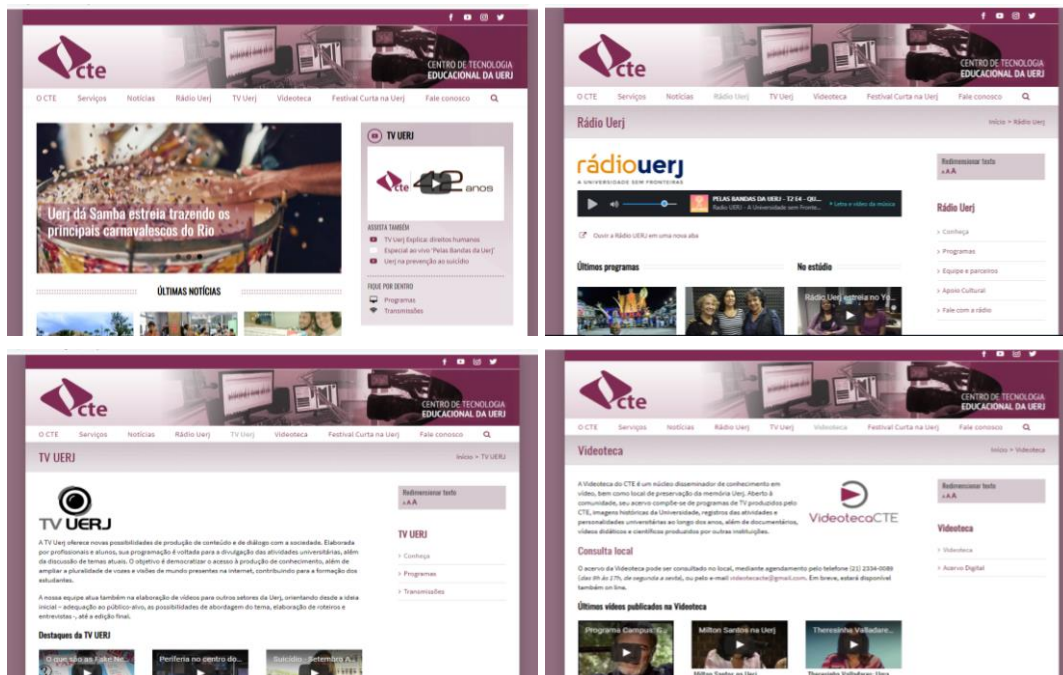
cte
CENTRO DE TECNOLOGIA
EDUCACIONAL DA UERJ

O CTE Serviços Notícias Rádio Uerj TV Uerj Videoteca Festival Curta na Uerj Fale conosco

Uerj dá Samba estreia trazendo os principais carnavalescos do Rio

ÚLTIMAS NOTÍCIAS

TV UERJ
cte 40 anos

ASSISTA TAMBÉM
TV Uerj Explica: direitos humanos
Especial ao vivo "Pelas Bandas da Uerj"
Uerj na prevenção ao suicídio

FIQUE POR DENTRO
Programas
Transmissões

cte
CENTRO DE TECNOLOGIA
EDUCACIONAL DA UERJ

O CTE Serviços Notícias Rádio Uerj TV Uerj Videoteca Festival Curta na Uerj Fale conosco

Rádio Uerj
Início > Rádio Uerj

rádiouerj
A UNIVERSIDADE SEM FRONTEIRAS

PELAS BANDAS DA UERJ - T2 E4 - QU...
Rádio UERJ - A Universidade sem Fronteir...
Letra e vídeo da música

Ouvir a Rádio UERJ em uma nova aba

Últimos programas
No estúdio
Rádio Uerj estreia no Yo...

Redimensionar texto
A A A

Rádio Uerj
> Conheça
> Programas
> Equipe e parceiros
> Apoio Cultural
> Fale com a rádio

cte
CENTRO DE TECNOLOGIA
EDUCACIONAL DA UERJ

O CTE Serviços Notícias Rádio Uerj TV Uerj Videoteca Festival Curta na Uerj Fale conosco

TV UERJ
Início > TV UERJ

TV UERJ

A TV Uerj oferece novas possibilidades de produção de conteúdo e de diálogo com a sociedade. Elaborada por profissionais e alunos, sua programação é voltada para a divulgação das atividades universitárias, além da discussão de temas atuais. O objetivo é democratizar o acesso à produção de conhecimento, além de ampliar a pluralidade de vozes e visões de mundo presentes na internet, contribuindo para a formação dos estudantes.

A nossa equipe atua também na elaboração de vídeos para outros setores da Uerj, orientando desde a ideia inicial – adequação ao público-alvo, as possibilidades de abordagem do tema, elaboração de roteiros e entrevistas –, até a edição final.

Destaques da TV UERJ
O que são as Fake Ne...
Periferia no centro do...
Suicídio - Setembro A...

Redimensionar texto
A A A

TV UERJ
> Conheça
> Programas
> Transmissões

cte
CENTRO DE TECNOLOGIA
EDUCACIONAL DA UERJ

O CTE Serviços Notícias Rádio Uerj TV Uerj Videoteca Festival Curta na Uerj Fale conosco

Videoteca
Início > Videoteca

A Videoteca do CTE é um núcleo disseminador de conhecimento em vídeo, bem como local de preservação da memória Uerj. Aberto à comunidade, seu acervo compõe-se de programas de TV produzidos pelo CTE, imagens históricas da Universidade, registros das atividades e personalidades universitárias ao longo dos anos, além de documentários, vídeos didáticos e científicos produzidos por outras instituições.

VideotecaCTE

Consulta local
O acervo da Videoteca pode ser consultado no local, mediante agendamento pelo telefone (21) 2334-0089 (das 8h às 17h, de segunda a sexta), ou pelo e-mail videotecacte@gmail.com. Em breve, estará disponível também on-line.

Últimos vídeos publicados na Videoteca
Programa Campus: C...
Milton Santos na Uerj
Therezinha Valladare...

Redimensionar texto
A A A

Videoteca
> Videoteca
> Acervo Digital